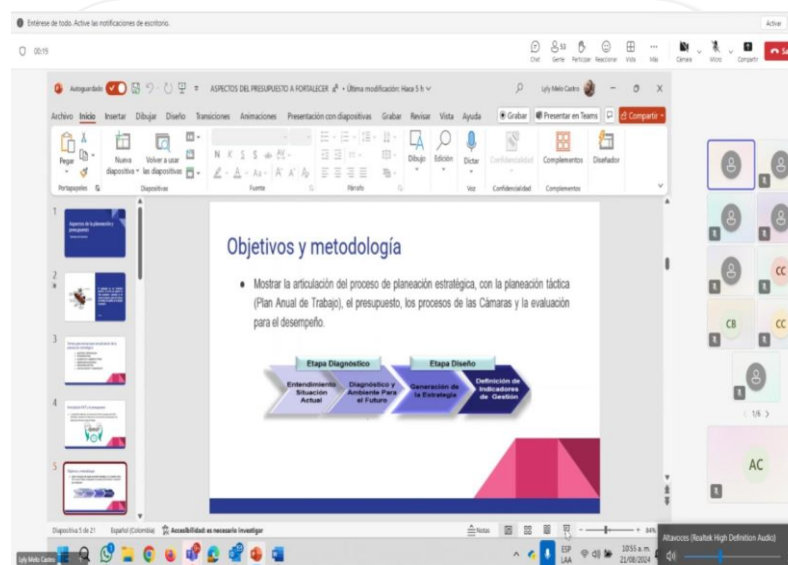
Entérese de todo. Active las notificaciones de escritorio.
Activar
00:19
Chat Participar Reaccionar Vista Más Cámara Micro Compartir Sa

Autoguardado ASPECTOS DEL PRESUPUESTO A FORTALECER • Última modificación: Hace 5 h
Lyly Melo Castro
Archivo Inicio Insertar Dibujar Diseño Transiciones Animaciones Presentación con diapositivas Grabar Revisar Vista Ayuda Grabar Presentar en Teams Compartir
Pegar Nueva diapositiva Volver a usar las diapositivas Dibujo Edición Dictar Confidencialidad Complementos Diseñador
Portapapeles Diapositivas Fuente Párrafo Voz Confidencialidad Complementos

1 Aspectos de la planeación y presupuesto
2
3
4
5

Objetivos y metodología

• Mostrar la articulación del proceso de planeación estratégica, con la planeación táctica (Plan Anual de Trabajo), el presupuesto, los procesos de las Cámaras y la evaluación para el desempeño.

Etapa Diagnóstico
Etapa Diseño
Entendimiento Situación Actual
Diagnóstico y Ambiente Para el Futuro
Generación de la Estrategia
Definición de Indicadores de Gestión

Diapositiva 5 de 21 Español (Colombia) Accesibilidad: es necesario investigar Notas 84%

CC
CB
CC
1/6
AC

Lyly Melo Castro
ESP LAA 10:55 a. m. 21/08/2024
Altavoces (Realtek High Definition Audio)